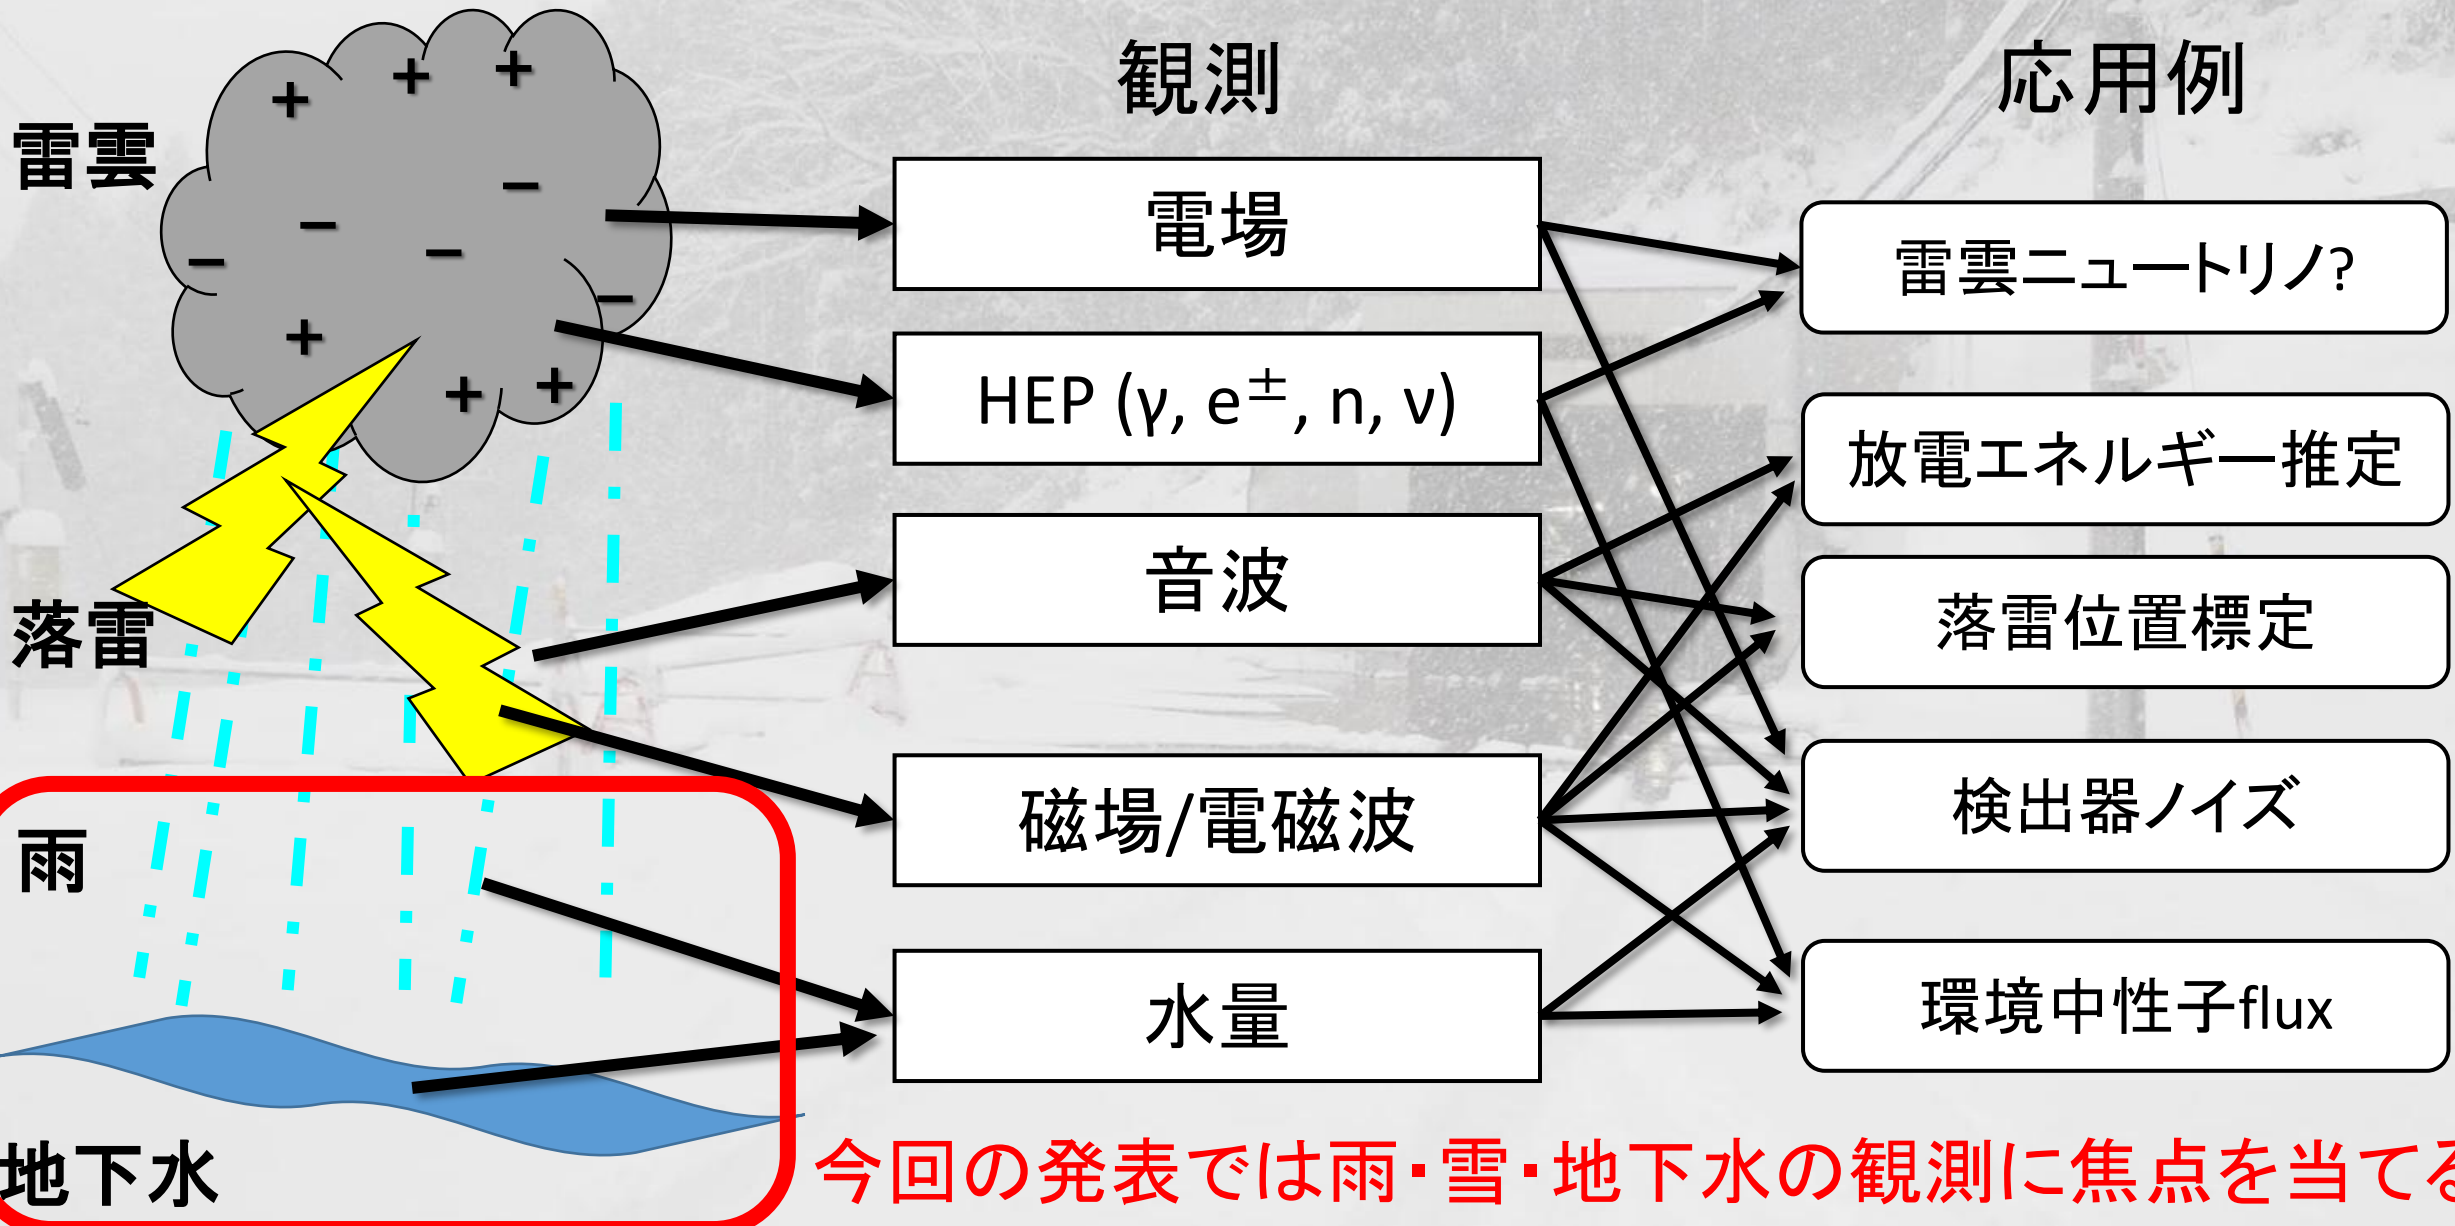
雷雲

+ + + − − − − − + + +

落雷

雨

地下水

観測

電場

HEP (γ, e$^{\pm}$, n, ν)

音波

磁場/電磁波

水量

応用例

雷雲ニュートリノ?

放電エネルギー推定

落雷位置標定

検出器ノイズ

環境中性子flux

今回の発表では雨・雪・地下水の観測に焦点を当て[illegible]